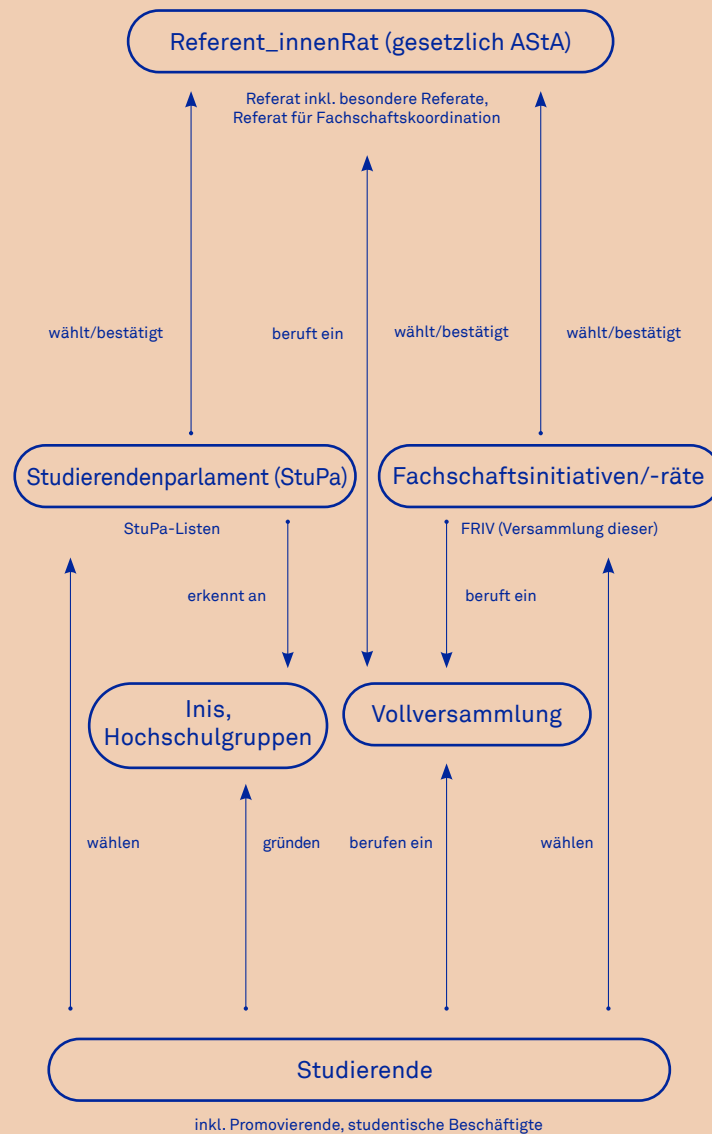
Referent_innenRat (gesetzlich AStA)

Referat inkl. besondere Referate, Referat für Fachschaftskoordination

wählt/bestätigt

beruft ein

wählt/bestätigt

wählt/bestätigt

Studierendenparlament (StuPa)

StuPa-Listen

Fachschaftsinitiativen/-räte

FRIV (Versammlung dieser)

erkennt an

beruft ein

Inis, Hochschulgruppen

Vollversammlung

wählen

gründen

berufen ein

wählen

Studierende

inkl. Promovierende, studentische Beschäftigte